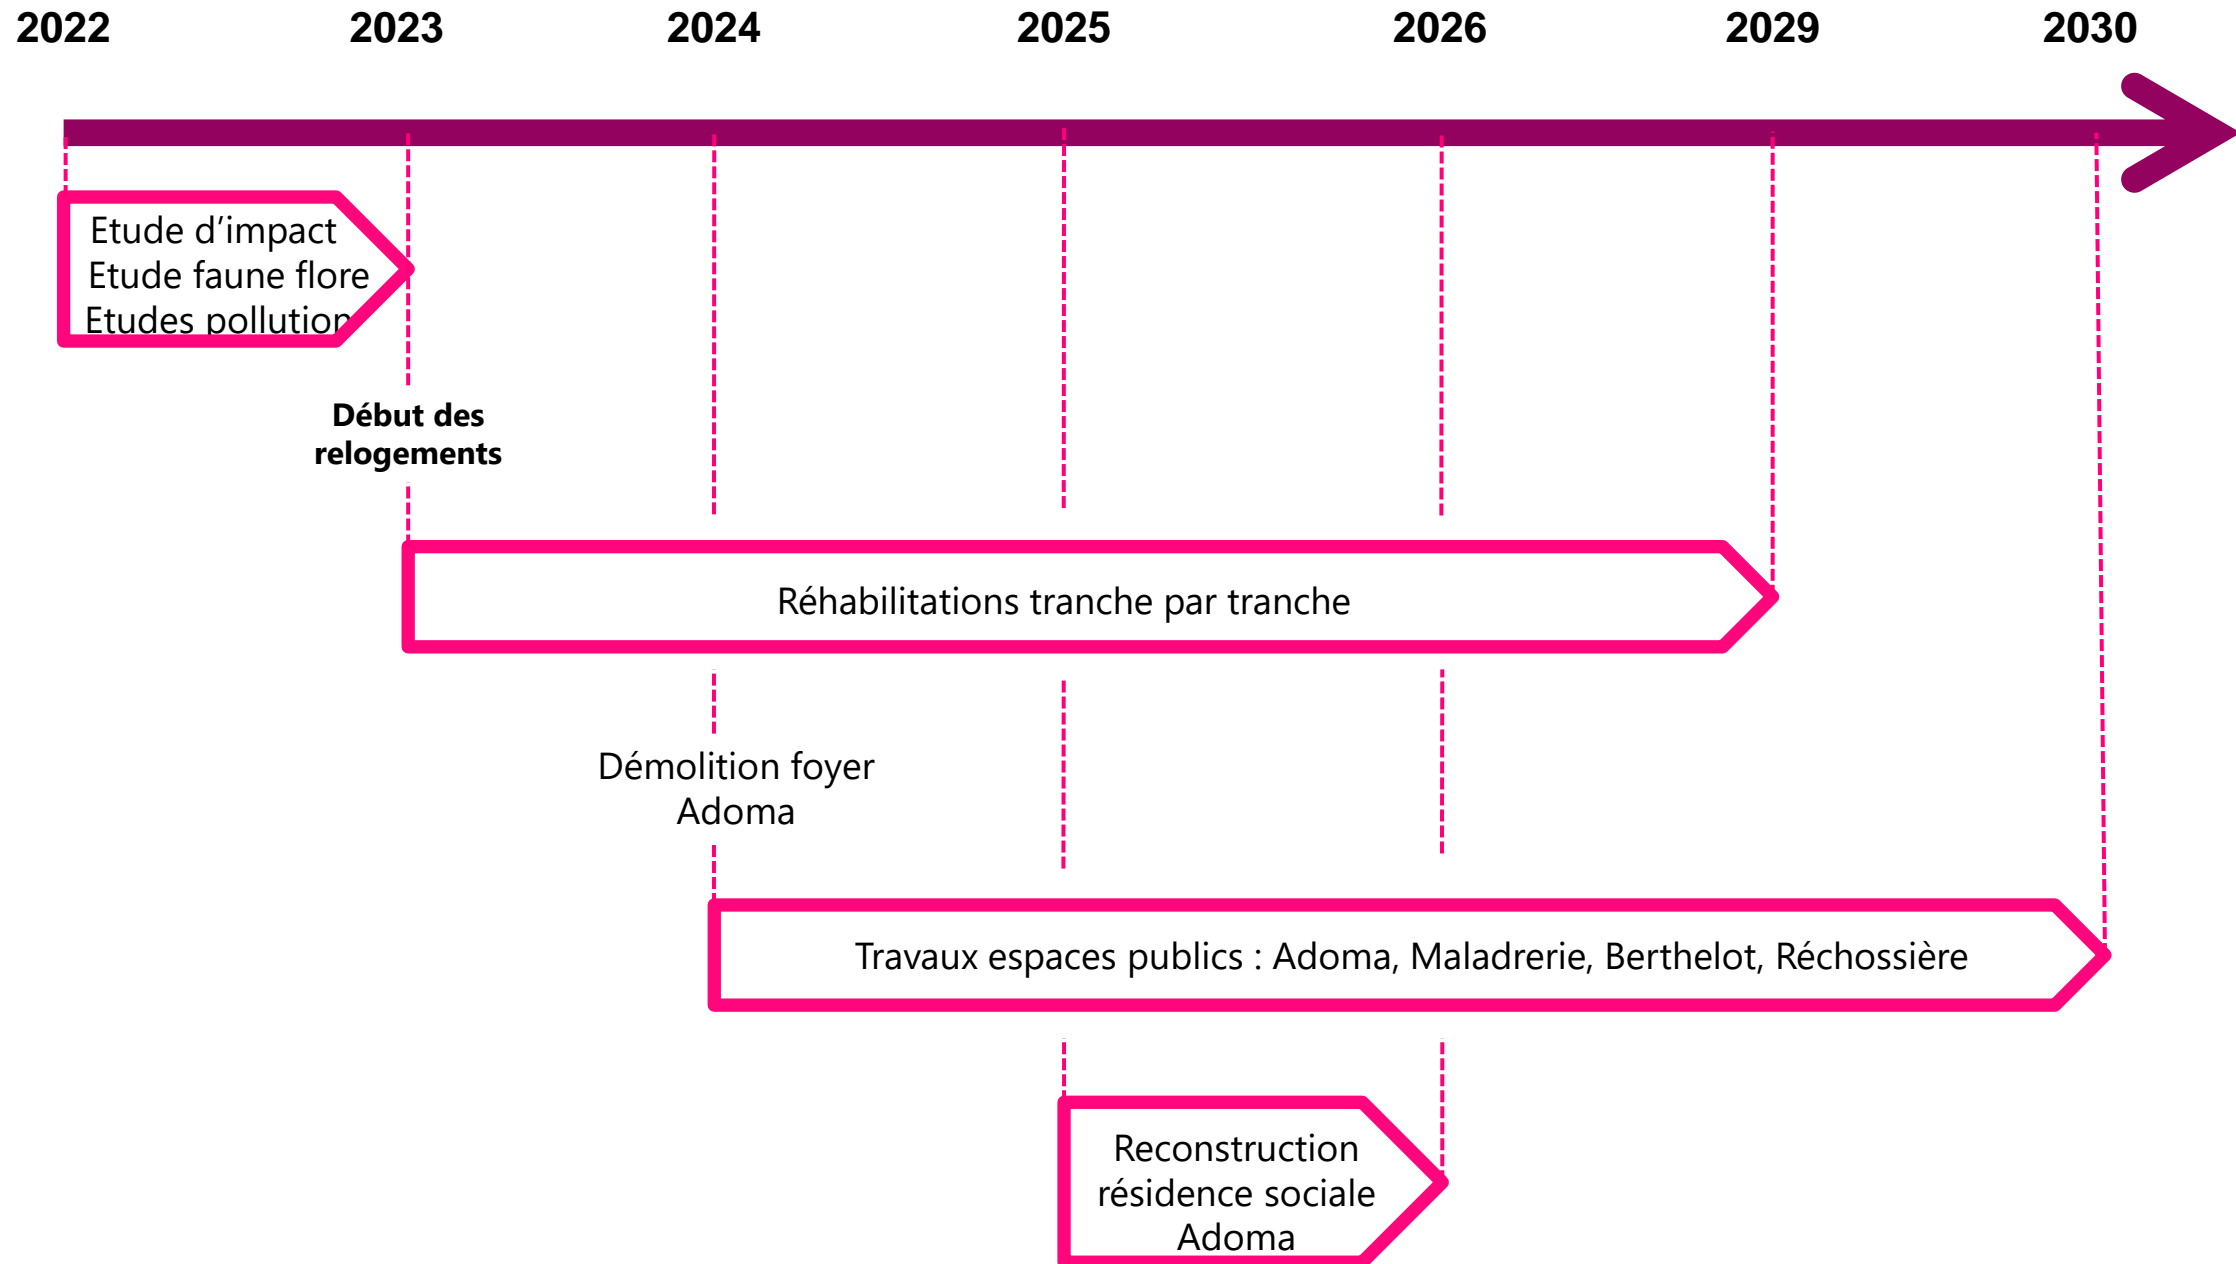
2022 2023 2024 2025 2026 2029 2030

Etude d’impact
Etude faune flore
Etudes pollution

Début des relogements

Réhabilitations tranche par tranche

Démolition foyer Adoma

Travaux espaces publics : Adoma, Maladrerie, Berthelot, Réchossière

Reconstruction résidence sociale Adoma